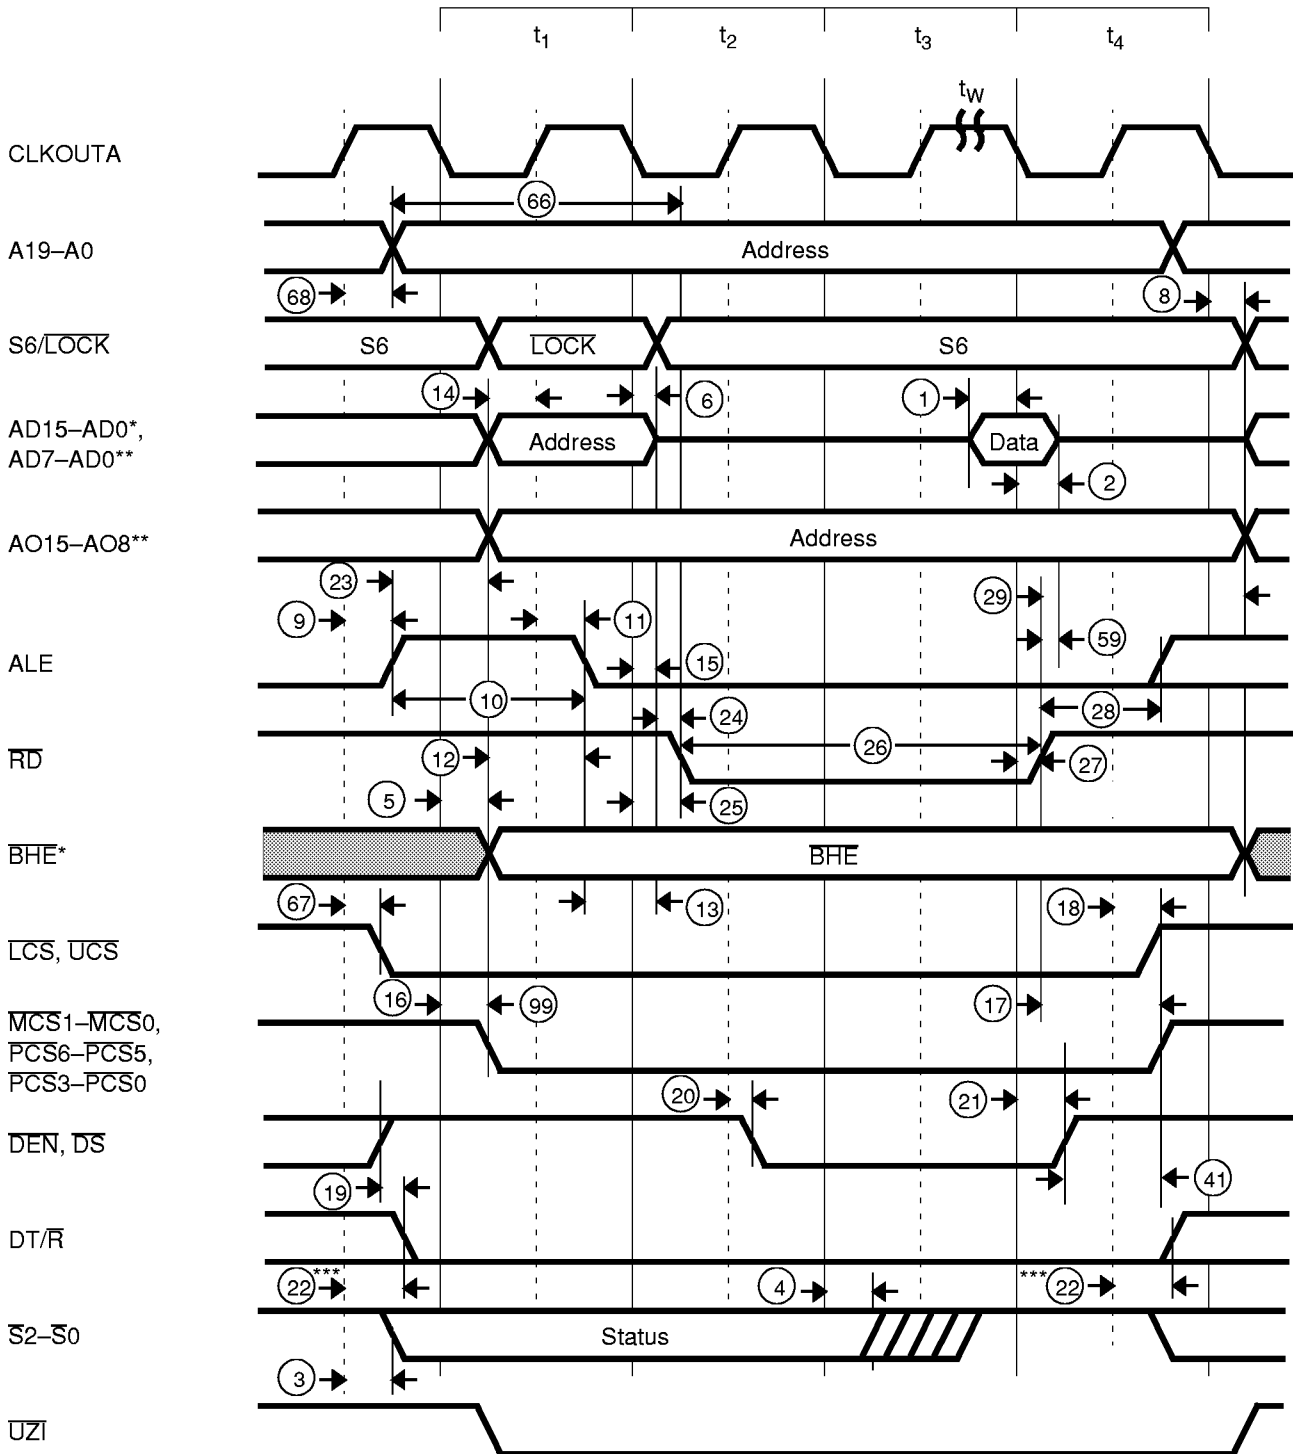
$t_1$ $t_2$ $t_3$ $t_4$

$t_W$

CLKOUTA

66

A19–A0

Address

68 8

$S6/\overline{LOCK}$

S6 $\overline{LOCK}$ S6

14 6 1

AD15–AD0*, AD7–AD0**

Address Data

2

AO15–AO8**

Address

23 29

9 11 59

ALE

15

10 28

24

$\overline{RD}$

26

12 27

5 25

$\overline{BHE}$*

$\overline{BHE}$

67 13 18

$\overline{LCS}$, $\overline{UCS}$

16 99 17

$\overline{MCS}$1–$\overline{MCS}$0, $\overline{PCS}$6–$\overline{PCS}$5, $\overline{PCS}$3–$\overline{PCS}$0

20 21

$\overline{DEN}$, $\overline{DS}$

19 41

DT/$\overline{R}$

22*** 4 ***22

$\overline{S}$2–$\overline{S}$0

Status

3

$\overline{UZI}$